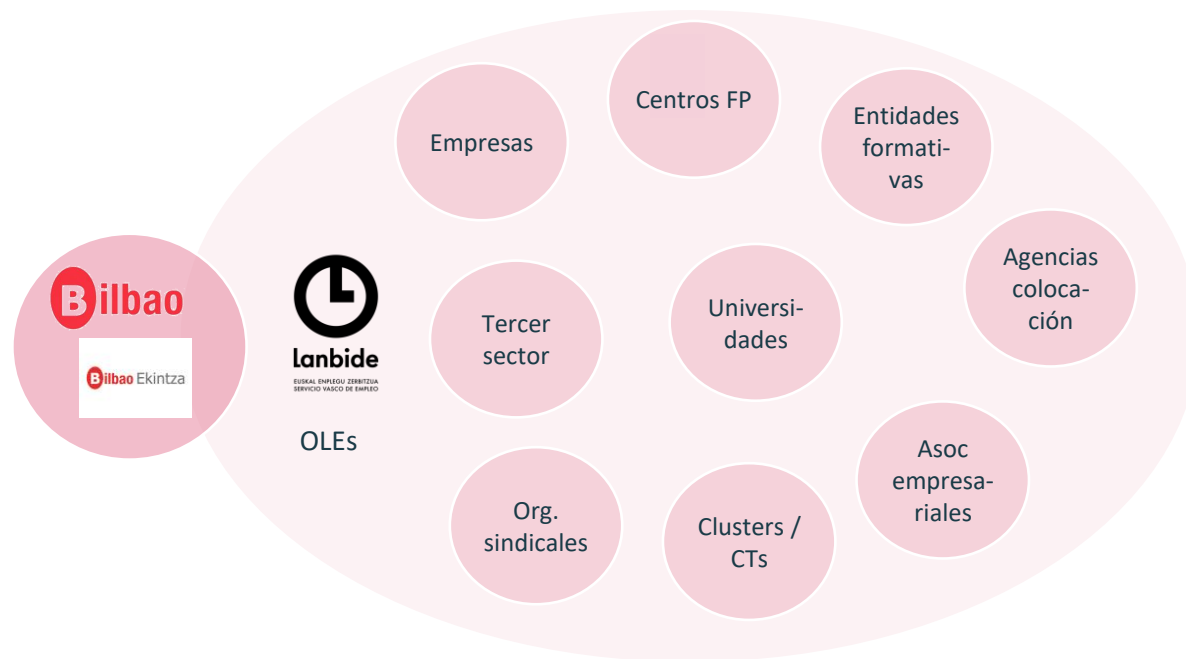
Bilbao

Bilbao Ekintza

lanbide
EUSKAL ENPLEGU ZERBITZUA
SERVICIO VASCO DE EMPLEO

OLEs

Empresas

Centros FP

Entidades formativas

Agencias colocación

Tercer sector

Universidades

Asoc empresariales

Org. sindicales

Clusters / CTs